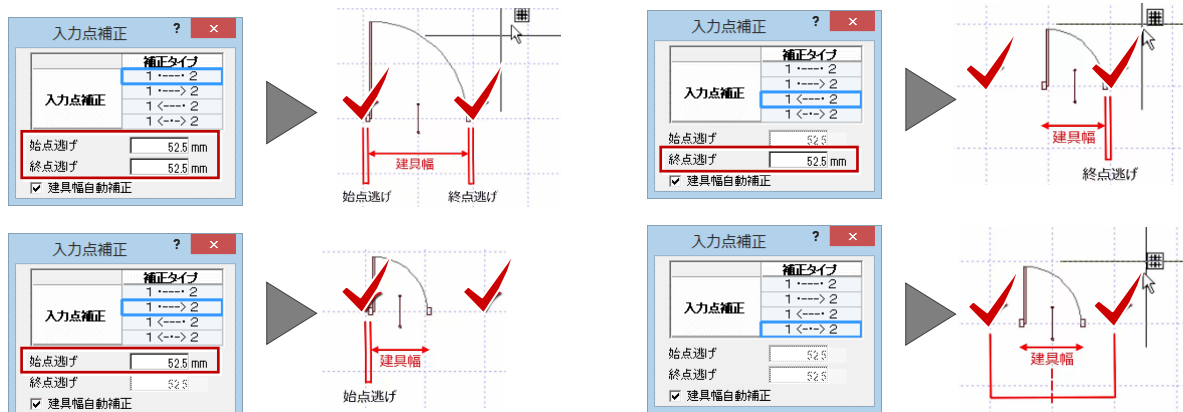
入力点補正 ? ×

| | 補正タイプ |
|---|---|
| 入力点補正 | 1 •---• 2 |
| | 1 •---> 2 |
| | 1 <---• 2 |
| | 1 <--> 2 |

始点逃げ 52.5 mm
終点逃げ 52.5 mm
☑ 建具幅自動補正

建具幅
始点逃げ 終点逃げ

入力点補正 ? ×

| | 補正タイプ |
|---|---|
| 入力点補正 | 1 •---• 2 |
| | 1 •---> 2 |
| | 1 <---• 2 |
| | 1 <--> 2 |

始点逃げ 52.5
終点逃げ 52.5 mm
☑ 建具幅自動補正

建具幅
終点逃げ

入力点補正 ? ×

| | 補正タイプ |
|---|---|
| 入力点補正 | 1 •---• 2 |
| | 1 •---> 2 |
| | 1 <---• 2 |
| | 1 <--> 2 |

始点逃げ 52.5 mm
終点逃げ 52.5
☑ 建具幅自動補正

建具幅
始点逃げ

入力点補正 ? ×

| | 補正タイプ |
|---|---|
| 入力点補正 | 1 •---• 2 |
| | 1 •---> 2 |
| | 1 <---• 2 |
| | 1 <--> 2 |

始点逃げ 52.5
終点逃げ 52.5
☑ 建具幅自動補正

建具幅